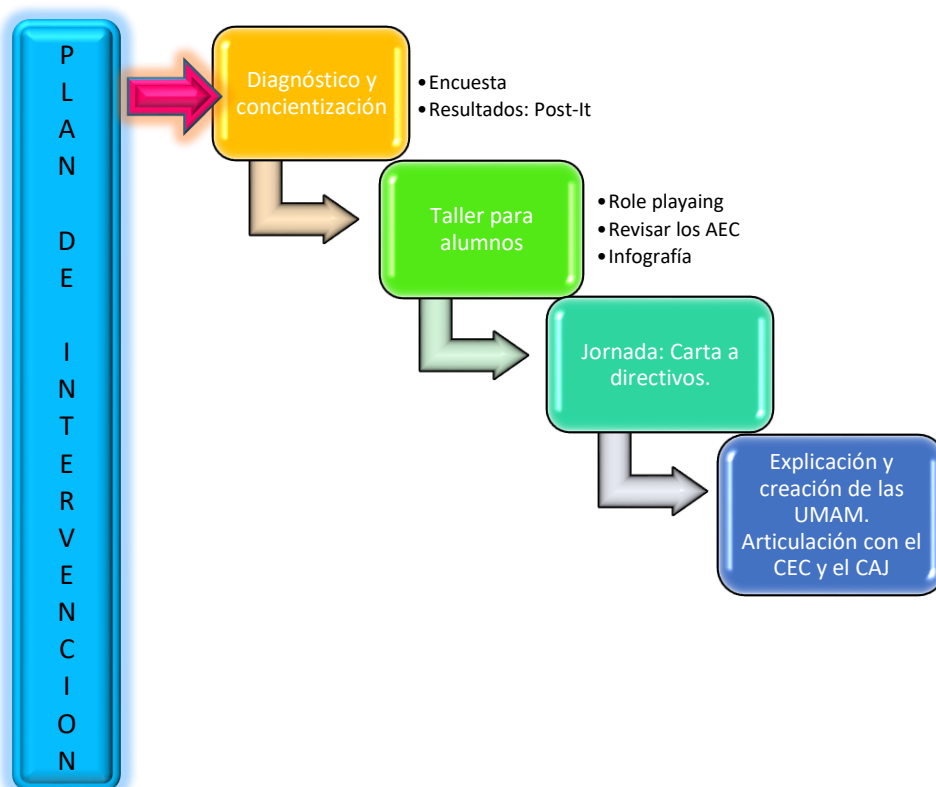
PLAN DE INTERVENCION

Diagnóstico y concientización

• Encuesta
• Resultados: Post-It

Taller para alumnos

• Role playaing
• Revisar los AEC
• Infografía

Jornada: Carta a directivos.

Explicación y creación de las UMAM. Articulación con el CEC y el CAJ